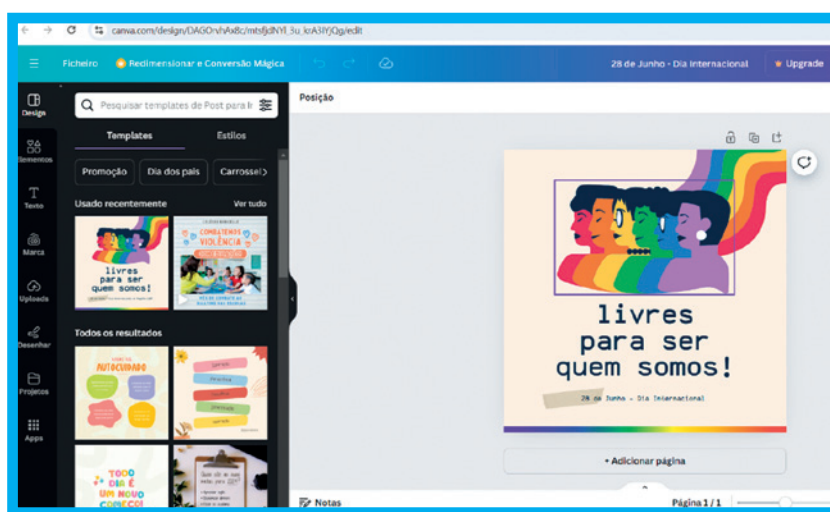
canva.com/design/DAGOn/hAx8c/mtsfjdNYl_3u_krA3IYjQg/edit

Ficheiro
Redimensionar e Conversão Mágica
28 de Junho - Dia Internacional
Upgrade

Design
Elementos
Texto
Marca
Uploads
Desenhar
Projetos
Apps

Pesquisar templates de Post para I
Templates
Estilos
Promoção
Dia dos pais
Carrossel
Usado recentemente
Ver tudo
livres para ser quem somos!
COMBATENDO A VIOLÊNCIA
Todos os resultados
AUTOCUIDADO
TODO DIA É UM NOVO COMEÇO!

Posição

livres para ser quem somos!
28 de Junho - Dia Internacional

+ Adicionar página
Notas
Página 1 / 1